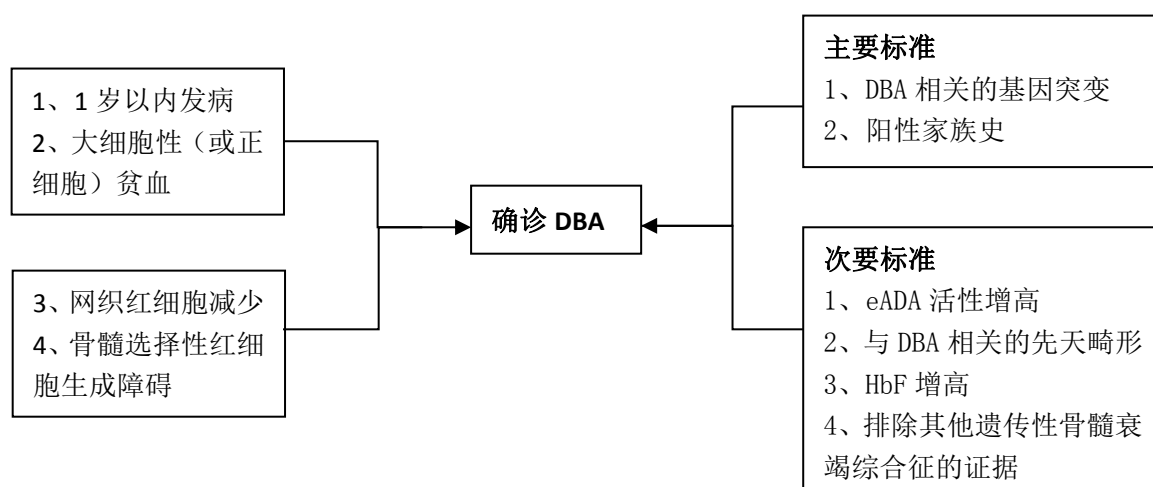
1、1 岁以内发病
2、大细胞性（或正细胞）贫血

3、网织红细胞减少
4、骨髓选择性红细胞生成障碍

确诊 DBA

主要标准
1、DBA 相关的基因突变
2、阳性家族史

次要标准
1、eADA 活性增高
2、与 DBA 相关的先天畸形
3、HbF 增高
4、排除其他遗传性骨髓衰竭综合征的证据